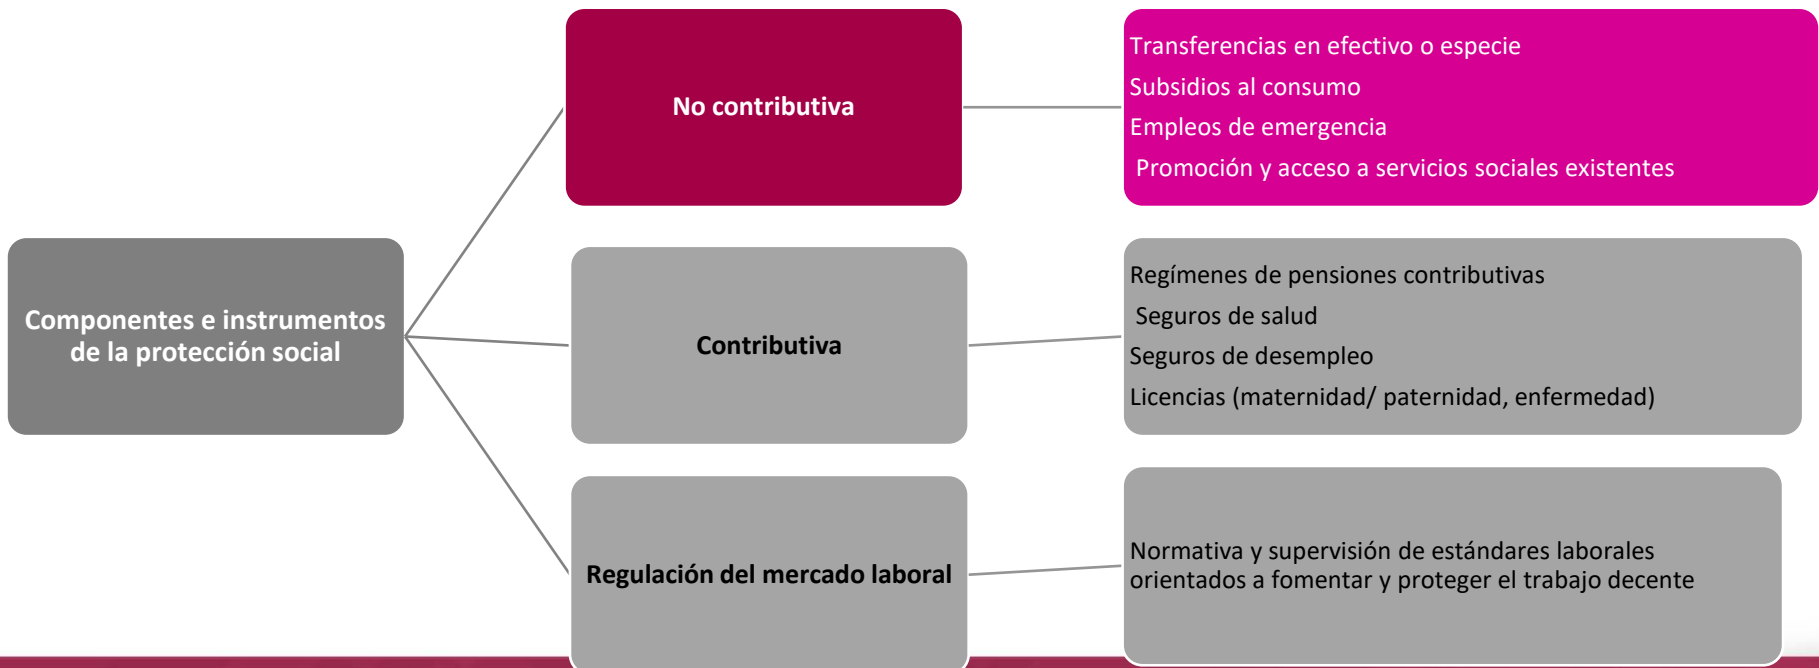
Componentes e instrumentos de la protección social

No contributiva

Transferencias en efectivo o especie
Subsidios al consumo
Empleos de emergencia
Promoción y acceso a servicios sociales existentes

Contributiva

Regímenes de pensiones contributivas
Seguros de salud
Seguros de desempleo
Licencias (maternidad/ paternidad, enfermedad)

Regulación del mercado laboral

Normativa y supervisión de estándares laborales orientados a fomentar y proteger el trabajo decente